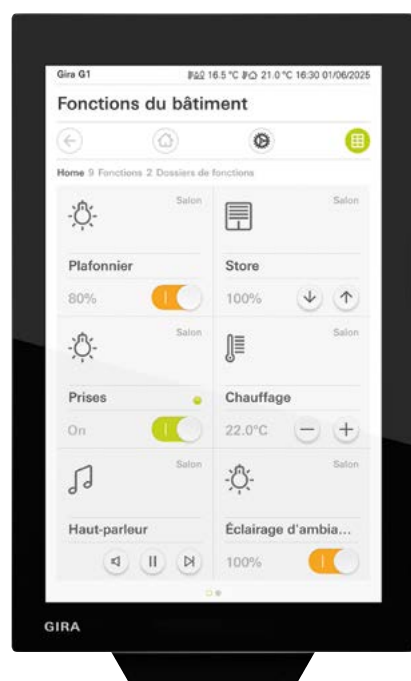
Gira G1

16.5 °C 21.0 °C 16:30 01/06/2025

Fonctions du bâtiment

Home 9 Fonctions 2 Dossiers de fonctions

Salon

Plafonnier

80%

Salon

Store

100%

Salon

Prises

On

Salon

Chauffage

22.0°C

Salon

Haut-parleur

Salon

Éclairage d'ambia...

100%

GIRA